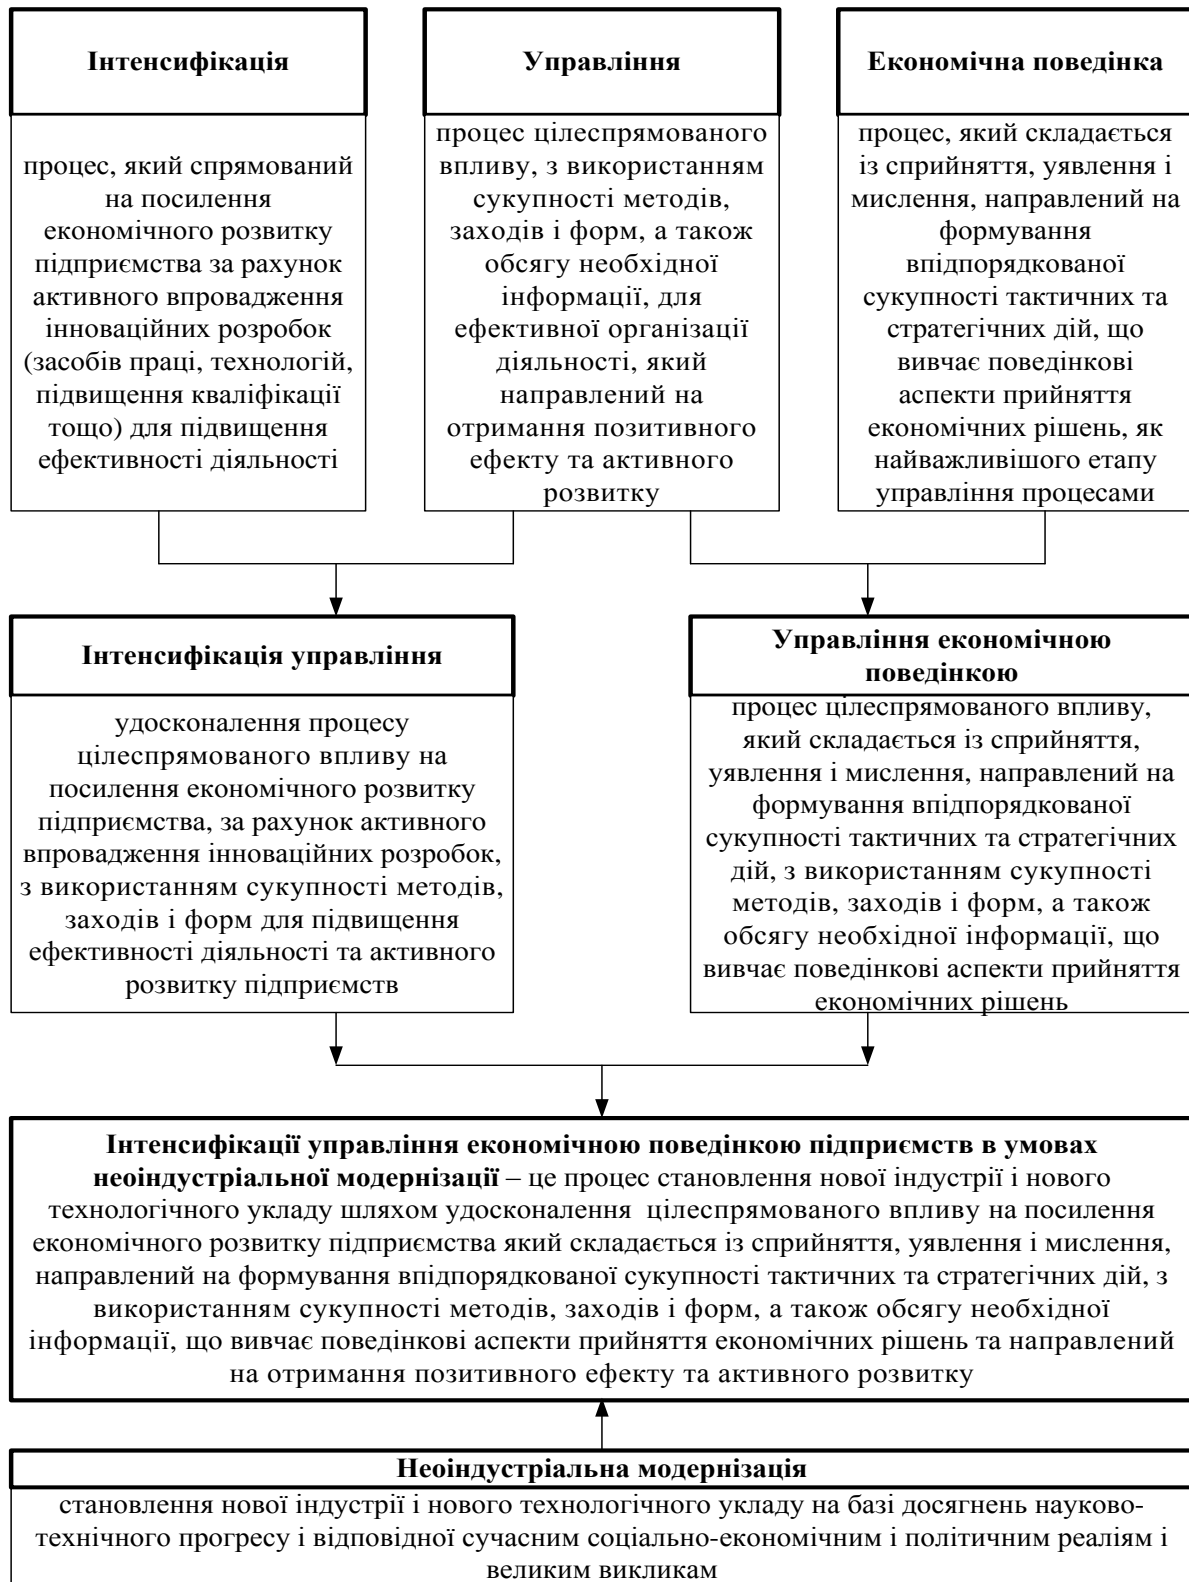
Інтенсифікація

процес, який спрямований на посилення економічного розвитку підприємства за рахунок активного впровадження інноваційних розробок (засобів праці, технологій, підвищення кваліфікації тощо) для підвищення ефективності діяльності

Управління

процес цілеспрямованого впливу, з використанням сукупності методів, заходів і форм, а також обсягу необхідної інформації, для ефективної організації діяльності, який направлений на отримання позитивного ефекту та активного розвитку

Економічна поведінка

процес, який складається із сприйняття, уявлення і мислення, направлений на формування впідпорядкованої сукупності тактичних та стратегічних дій, що вивчає поведінкові аспекти прийняття економічних рішень, як найважливішого етапу управління процесами

Інтенсифікація управління

удосконалення процесу цілеспрямованого впливу на посилення економічного розвитку підприємства, за рахунок активного впровадження інноваційних розробок, з використанням сукупності методів, заходів і форм для підвищення ефективності діяльності та активного розвитку підприємств

Управління економічною поведінкою

процес цілеспрямованого впливу, який складається із сприйняття, уявлення і мислення, направлений на формування впідпорядкованої сукупності тактичних та стратегічних дій, з використанням сукупності методів, заходів і форм, а також обсягу необхідної інформації, що вивчає поведінкові аспекти прийняття економічних рішень

**Інтенсифікації управління економічною поведінкою підприємств в умовах неоіндустріальної модернізації** – це процес становлення нової індустрії і нового технологічного укладу шляхом удосконалення цілеспрямованого впливу на посилення економічного розвитку підприємства який складається із сприйняття, уявлення і мислення, направлений на формування впідпорядкованої сукупності тактичних та стратегічних дій, з використанням сукупності методів, заходів і форм, а також обсягу необхідної інформації, що вивчає поведінкові аспекти прийняття економічних рішень та направлений на отримання позитивного ефекту та активного розвитку

Неоіндустріальна модернізація

становлення нової індустрії і нового технологічного укладу на базі досягнень науково-технічного прогресу і відповідної сучасним соціально-економічним і політичним реалям і великим викликам